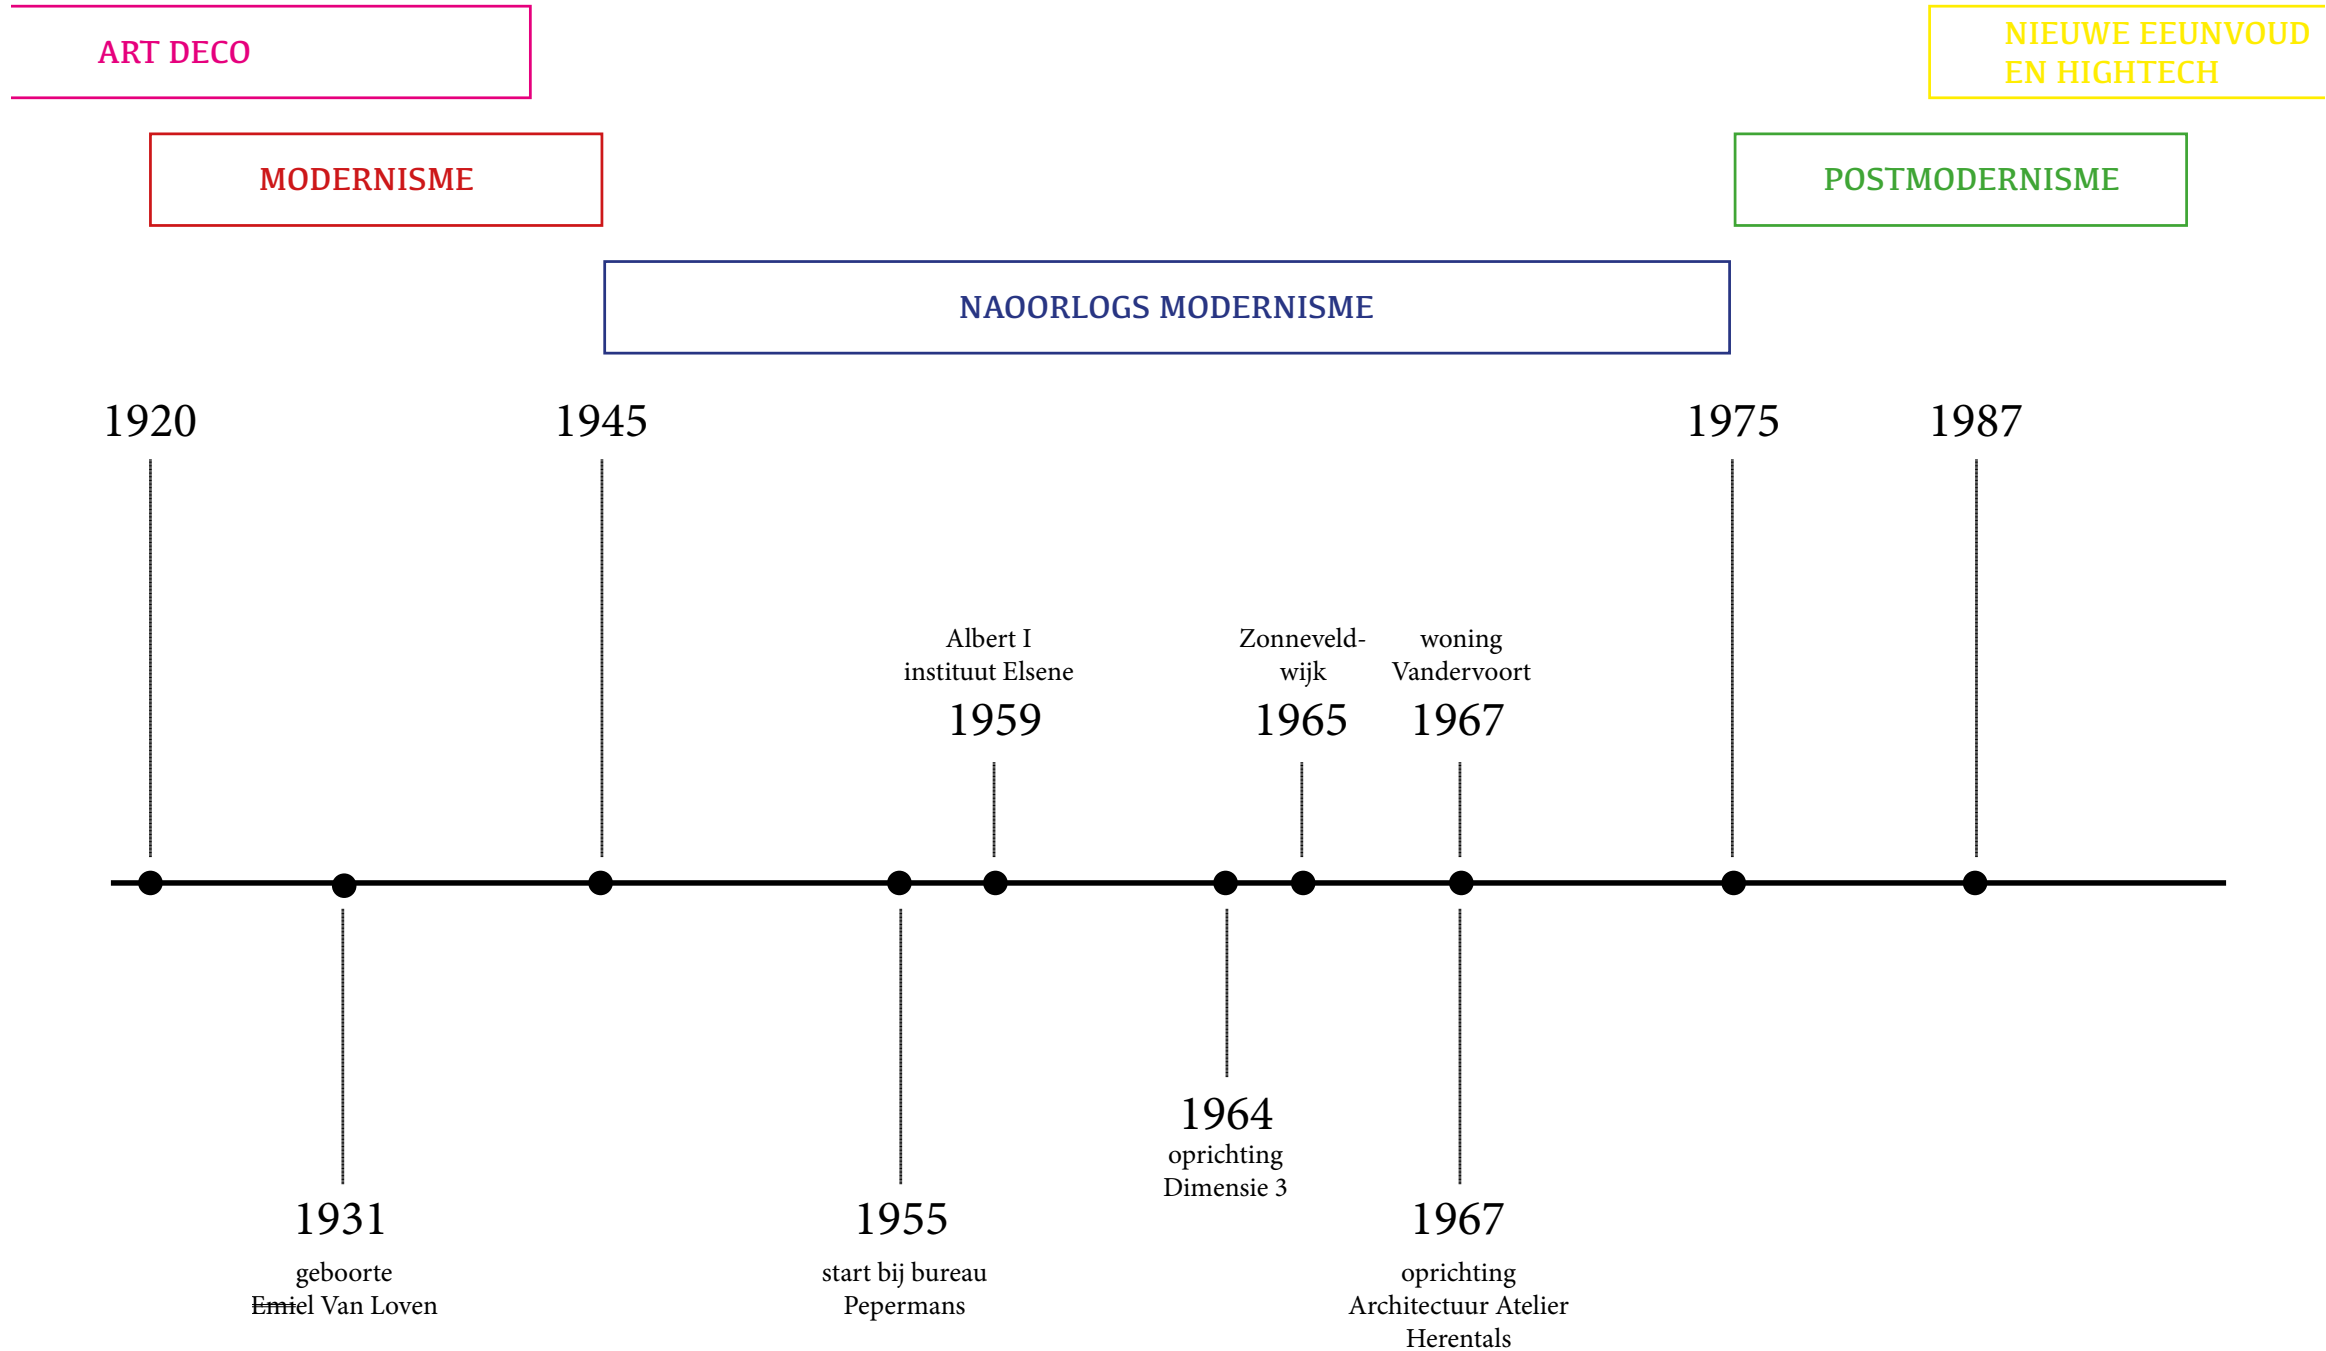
ART DECO

NIEUWE EENVOUD EN HIGHTECH

MODERNISME

POSTMODERNISME

NAOORLOGS MODERNISME

1920

1945

1975

1987

Albert I instituut Elsene
1959

Zonneveld-wijk
1965

woning Vandervoort
1967

1931
geboorte Emiel Van Loven

1955
start bij bureau Pepermans

1964
oprichting Dimensie 3

1967
oprichting Architectuur Atelier Herentals